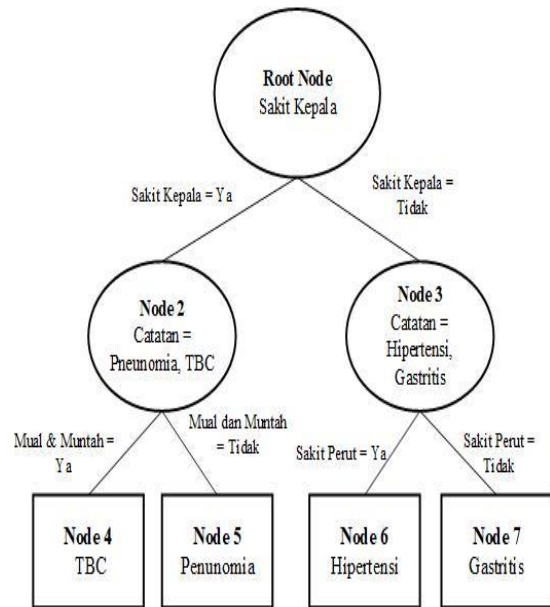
Root Node
Sakit Kepala

Sakit Kepala = Ya

Sakit Kepala = Tidak

Node 2
Catatan = Pneunomia, TBC

Node 3
Catatan = Hipertensi, Gastritis

Mual & Muntah = Ya

Mual dan Muntah = Tidak

Sakit Perut = Ya

Sakit Perut = Tidak

Node 4
TBC

Node 5
Penunomia

Node 6
Hipertensi

Node 7
Gastritis